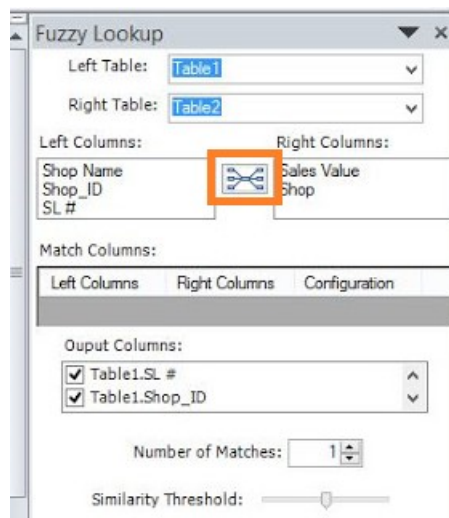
Fuzzy Lookup

Left Table: Table1

Right Table: Table2

Left Columns:
Shop Name
Shop_ID
SL #

Right Columns:
Sales Value
Shop

Match Columns:

| Left Columns | Right Columns | Configuration |
|---|---|---|

Ouput Columns:
Table1.SL #
Table1.Shop_ID

Number of Matches: 1

Similarity Threshold: